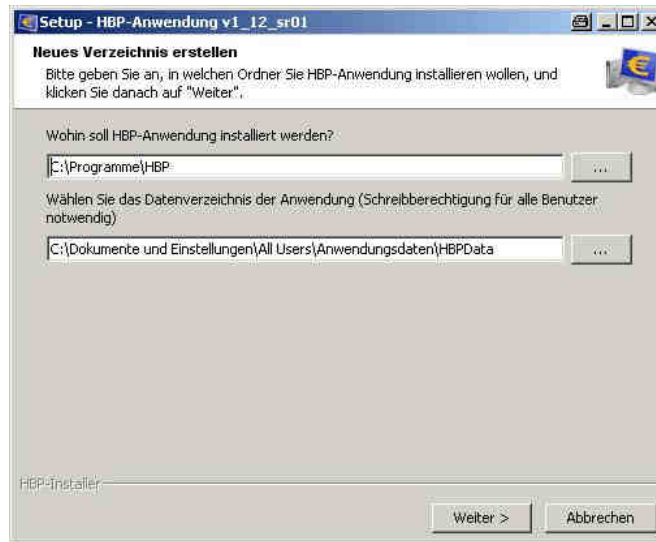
Setup - HBP-Anwendung v1_12_sr01

Neues Verzeichnis erstellen

Bitte geben Sie an, in welchen Ordner Sie HBP-Anwendung installieren wollen, und klicken Sie danach auf "Weiter".

Wohin soll HBP-Anwendung installiert werden?

C:\Programme\HBP

...

Wählen Sie das Datenverzeichnis der Anwendung (Schreibberechtigung für alle Benutzer notwendig)

C:\Dokumente und Einstellungen\All Users\Anwendungsdaten\HBPData

...

HBP-Installer

Weiter >

Abbrechen